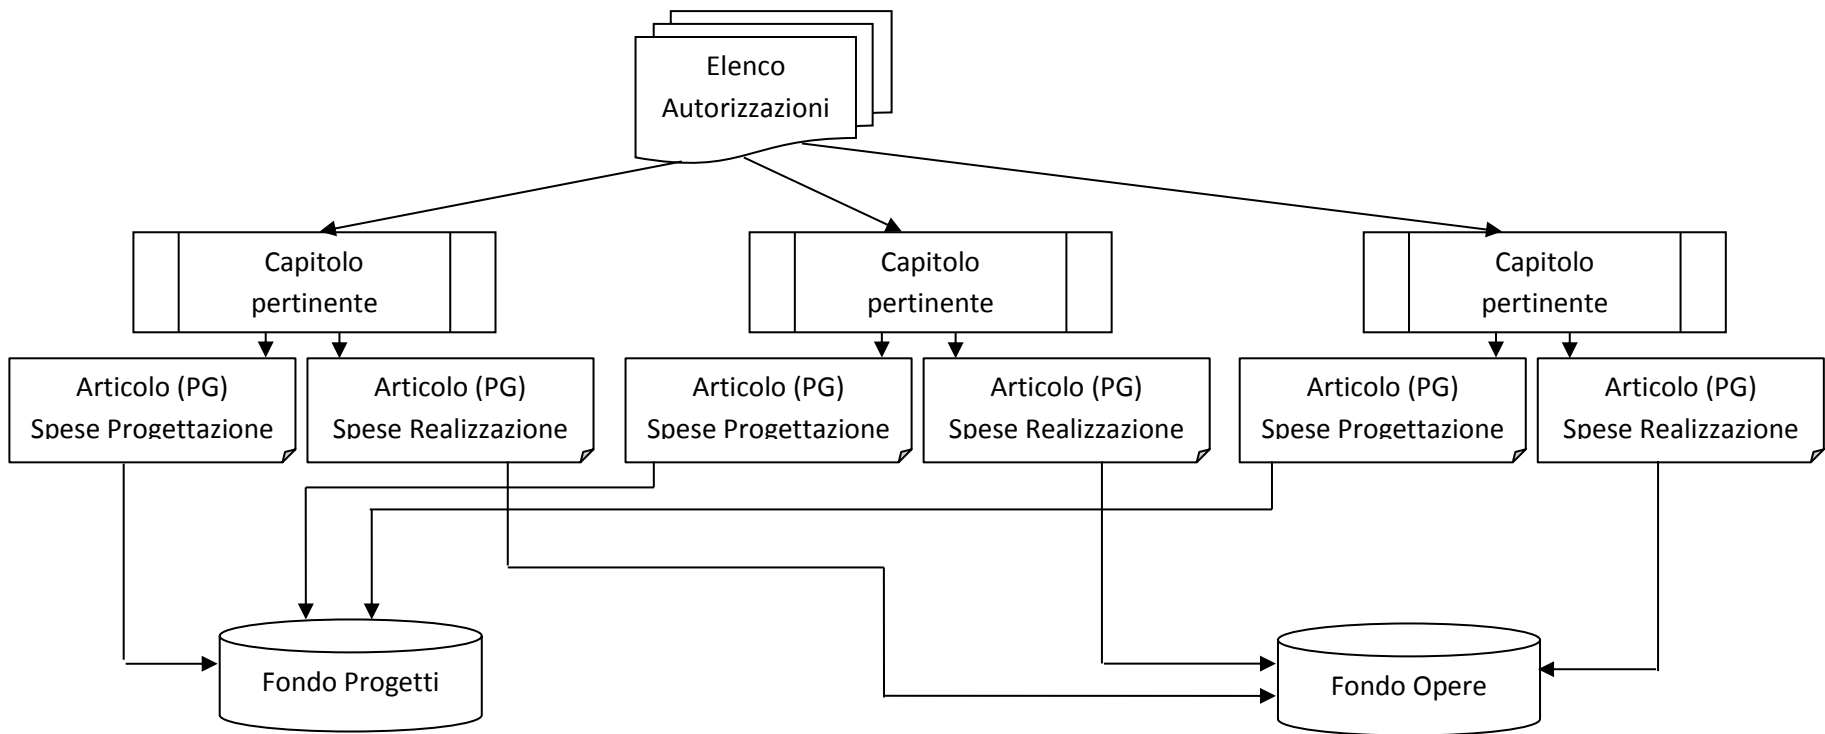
Elenco Autorizzazioni

Capitolo pertinente

Capitolo pertinente

Capitolo pertinente

Articolo (PG) Spese Progettazione

Articolo (PG) Spese Realizzazione

Articolo (PG) Spese Progettazione

Articolo (PG) Spese Realizzazione

Articolo (PG) Spese Progettazione

Articolo (PG) Spese Realizzazione

Fondo Progetti

Fondo Opere